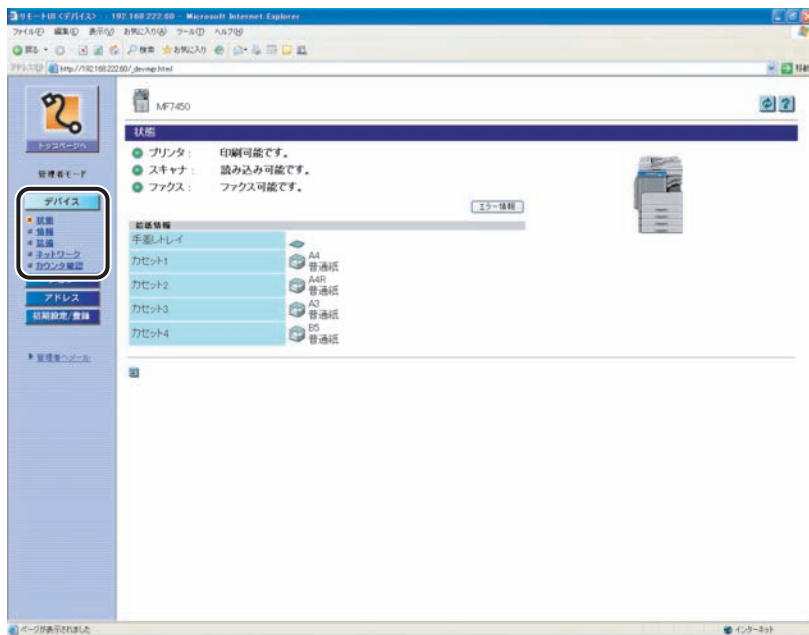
リモートUI <デバイス> - 192.168.222.60 - Microsoft Internet Explorer
ファイル(F) 編集(E) 表示(V) お気に入り(A) ツール(T) ヘルプ(H)
戻る 検索 お気に入り
アドレス(D) http://192.168.222.60/_devmgr.html
移動

トップページへ
管理者モード
デバイス
状態
情報
機能
ネットワーク
カウンタ確認
アドレス
初期設定/登録
管理者へメール

MF7450

状態
プリンタ : 印刷可能です。
スキャナ : 読み込み可能です。
ファクス : ファクス可能です。
エラー情報

給紙情報
| | |
|---|---|
| 手差しトレイ | |
| カセット1 | A4 普通紙 |
| カセット2 | A4R 普通紙 |
| カセット3 | A3 普通紙 |
| カセット4 | B5 普通紙 |

ページが表示されました
インターネット